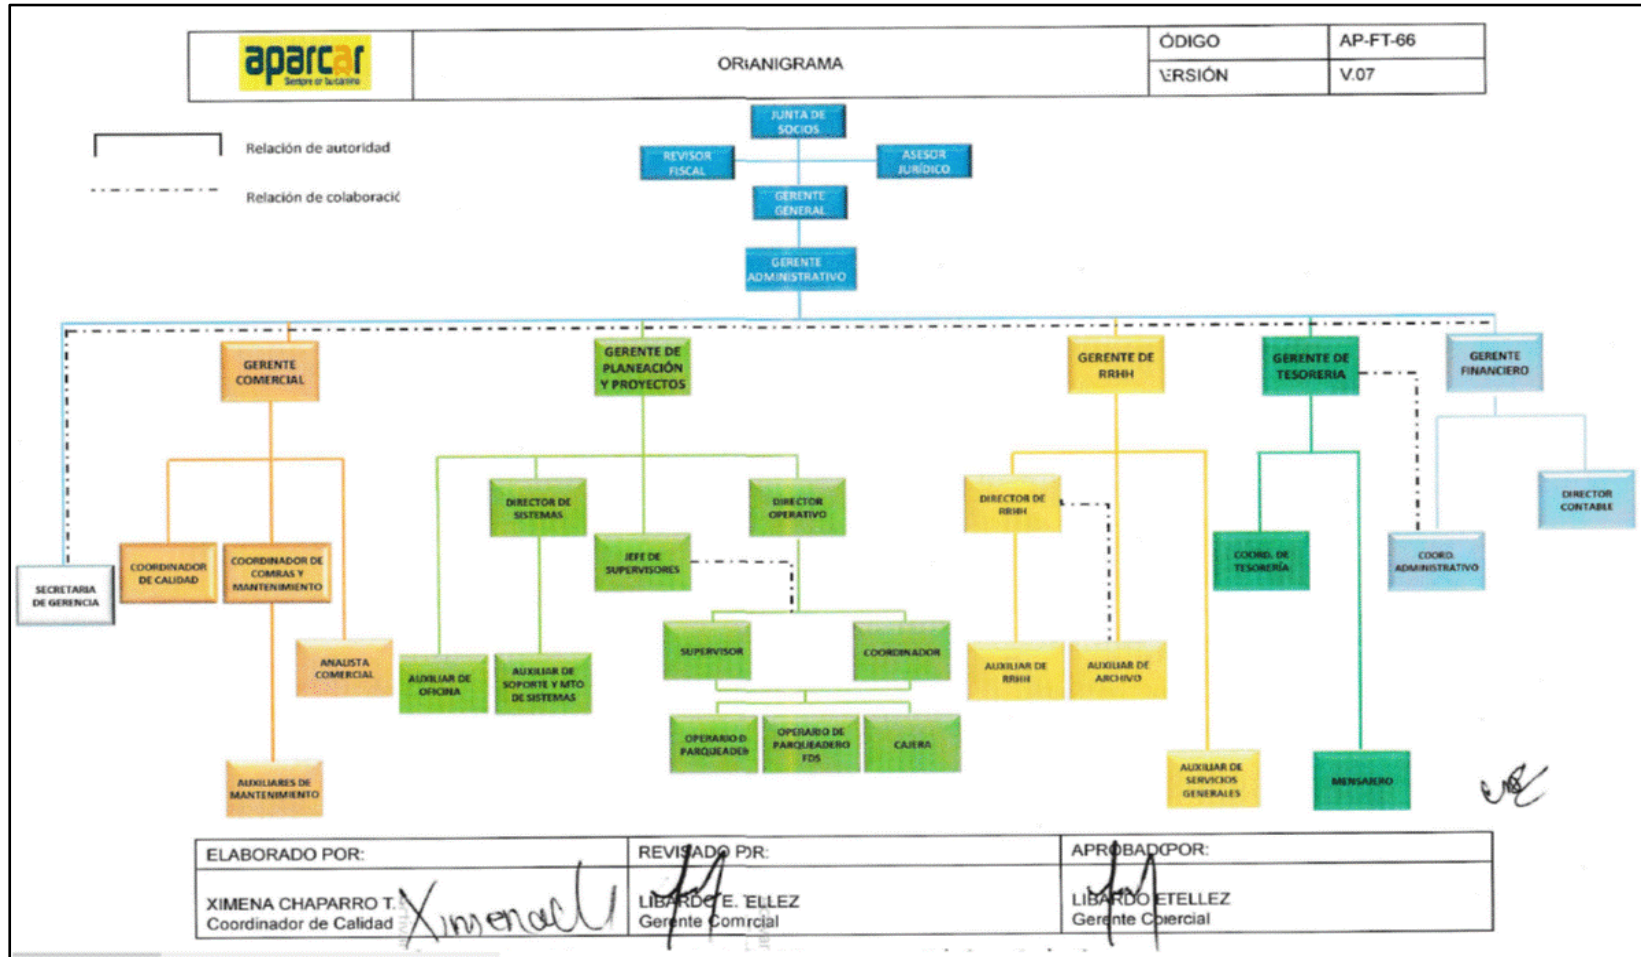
aparcar
Siempre en tu camino

ORıANIGRAMA

ÓDIGO | AP-FT-66
\ERSIÓN | V.07

Relación de autoridad
Relación de colaboració

JUNTA DE SOCIOS
REVISOR FISCAL
ASESOR JURÍDICO
GERENTE GENERAL
GERENTE ADMINISTRATIVO

GERENTE COMERCIAL
GERENTE DE PLANEACIÓN Y PROYECTOS
GERENTE DE RRHH
GERENTE DE TESORERIA
GERENTE FINANCIERO

SECRETARIA DE GERENCIA
COORDINADOR DE CALIDAD
COORDINADOR DE COMRAS Y MANTENIMIENTO
ANALISTA COMERCIAL
AUXILIARES DE MANTENIMIENTO

DIRECTOR DE SISTEMAS
JEFE DE SUPERVISORES
DIRECTOR OPERATIVO
AUXILIAR DE OFICINA
AUXILIAR DE SOPORTE Y MTO DE SISTEMAS
SUPERVISOR
COORDINADOR
OPERARIO D PARQUEADER
OPERARIO DE PARQUEADERO FDS
CAJERA

DIRECTOR DE RRHH
AUXILIAR DE RRHH
AUXILIAR DE ARCHIVO
AUXILIAR DE SERVICIOS GENERALES

COORD. DE TESORERÍA
MENSAJERO

COORD. ADMINISTRATIVO
DIRECTOR CONTABLE

ELABORADO POR: | REVISADO PR: | APROBADOPOR:
XIMENA CHAPARRO T. Coordinador de Calidad | LIBARDO E. ELLEZ Gerente Comrcial | LIBARDO ETELLEZ Gerente Cercial

Ximena